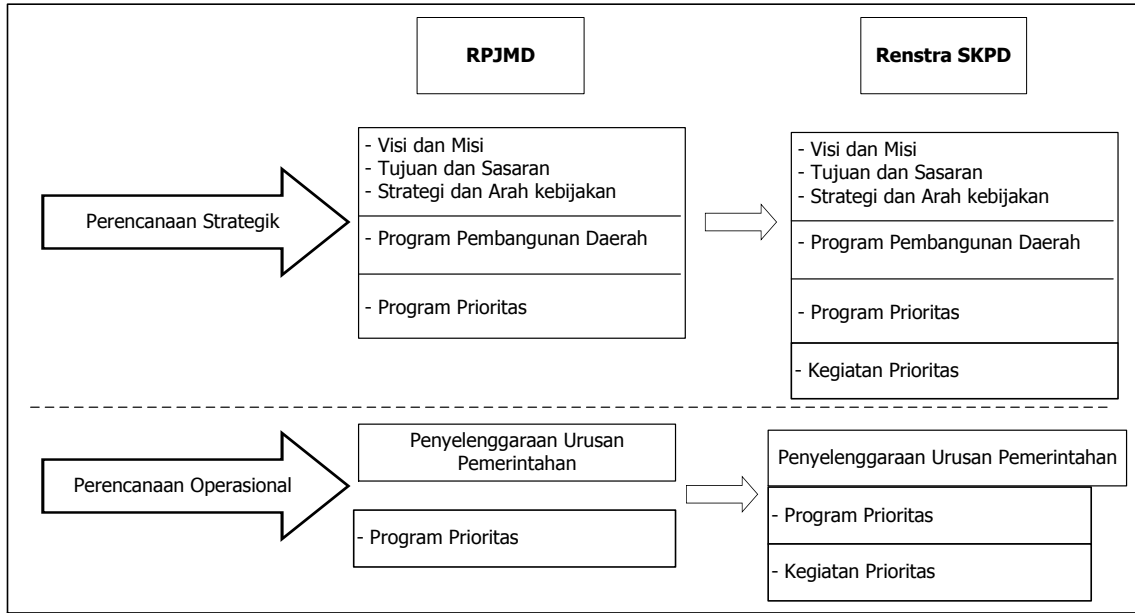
RPJMD

Renstra SKPD

Perencanaan Strategik

- Visi dan Misi
- Tujuan dan Sasaran
- Strategi dan Arah kebijakan

- Program Pembangunan Daerah

- Program Prioritas

- Visi dan Misi
- Tujuan dan Sasaran
- Strategi dan Arah kebijakan

- Program Pembangunan Daerah

- Program Prioritas

- Kegiatan Prioritas

Perencanaan Operasional

Penyelenggaraan Urusan Pemerintahan

- Program Prioritas

Penyelenggaraan Urusan Pemerintahan

- Program Prioritas

- Kegiatan Prioritas